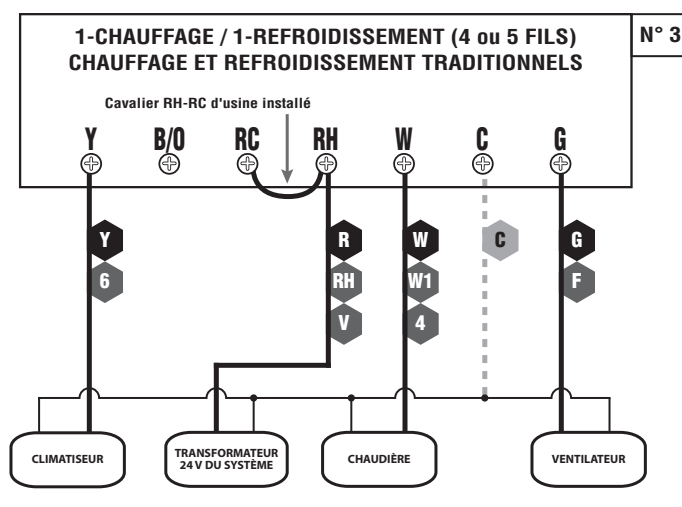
1-CHAUFFAGE / 1-REFROIDISSEMENT (4 ou 5 FILS)
CHAUFFAGE ET REFROIDISSEMENT TRADITIONNELS

N° 3

Cavalier RH-RC d'usine installé

Y B/O RC RH W C G

Y
6

R
RH
V

W
W1
4

C

G
F

CLIMATISEUR

TRANSFORMATEUR 24 V DU SYSTÈME

CHAUDIÈRE

VENTILATEUR